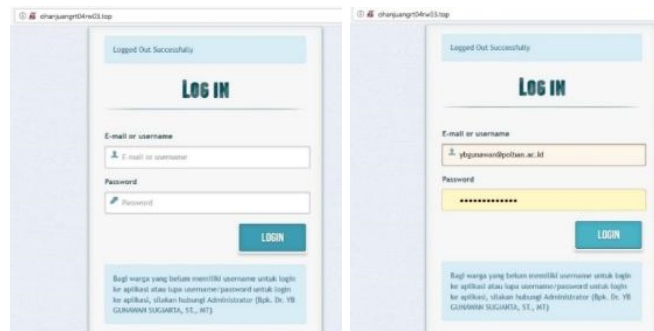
ⓘ 🔒 ohanjuangrt04rw03.top

Logged Out Successfully

LOG IN

E-mail or username

E-mail or username

Password

Password

LOGIN

Bagi warga yang belum memiliki username untuk login ke aplikasi atau lupa username/password untuk login ke aplikasi, silakan hubungi Administrator (Bpk. Dr. YB GUNAWAN SUGIARTA, ST., MT)

ⓘ 🔒 ohanjuangrt04rw03.top

Logged Out Successfully

LOG IN

E-mail or username

ybgunawan@polban.ac.id

Password

••••••••••••••

LOGIN

Bagi warga yang belum memiliki username untuk login ke aplikasi atau lupa username/password untuk login ke aplikasi, silakan hubungi Administrator (Bpk. Dr. YB GUNAWAN SUGIARTA, ST., MT)